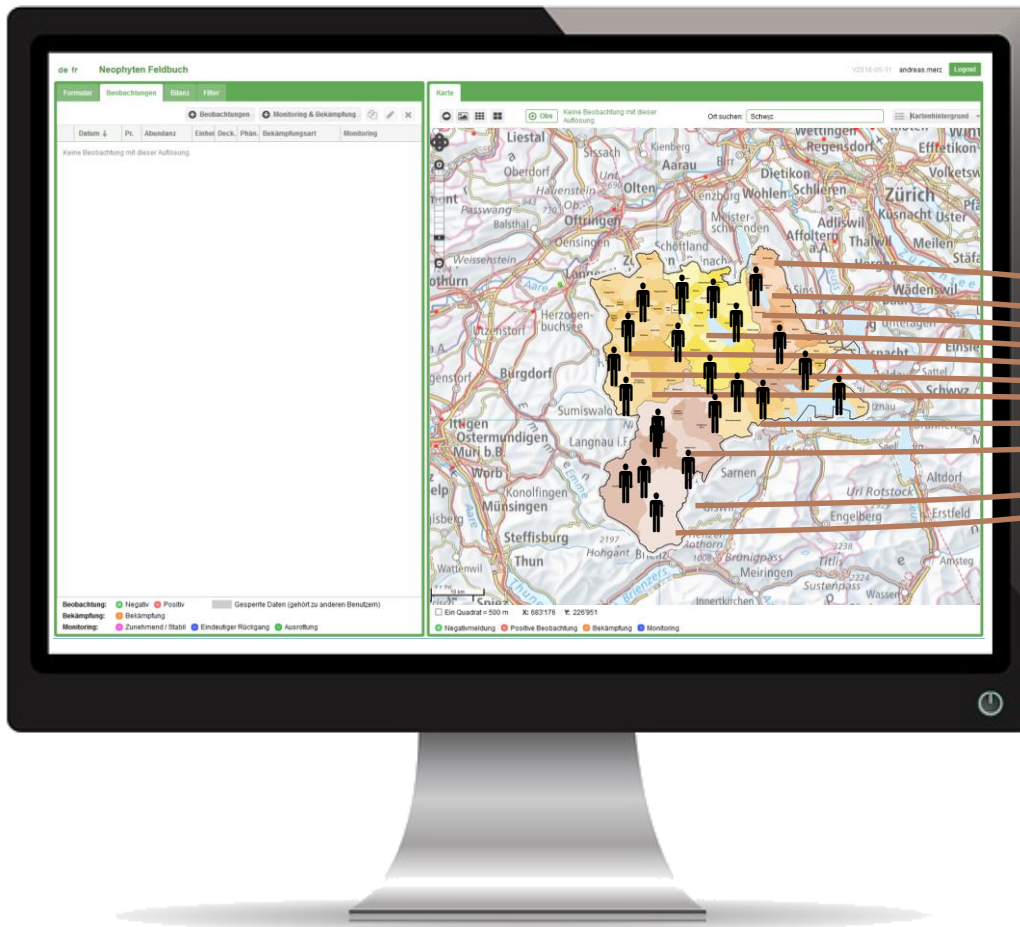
de fr Neophyten Feldbuch

V2016-05-11 andreas.merz Logout

Formular Beobachtungen Bilanz Filter

Beobachtungen Monitoring & Bekämpfung

| Datum | Pr. | Abundanz | Einhei | Deck. | Phän. | Bekämpfungsart | Monitoring |
|---|---|---|---|---|---|---|---|

Keine Beobachtung mit dieser Auflösung.

Beobachtung: Negativ Positiv Gesperrte Daten (gehört zu anderen Benutzern)
Bekämpfung: Bekämpfung
Monitoring: Zunehmend / Stabil Eindeutiger Rückgang Ausrottung

Karte

Obs Keine Beobachtung mit dieser Auflösung

Ort suchen: Schwiz

Kartenhintergrund

Liestal Sissach Kienberg Aarau Oberdorf Olten Dietikon Schlieren Zürich Wohlen Regensdorf Wettingen Effretikon Volketsw Passwang Oftringen Balsthal Oensingen Adliswil Küsnacht Uster Affoltern a.A. Thalwil Meilen Weissenstein Herzogenbuchsee Wädenswil Utzenstorf Burgdorf Einsie Schwyz Sumiswald Ittigen Ostermundigen Muri b.B. Langnau i.E. Worb Konolfingen Münsingen Sarnen Altdorf Uri Rotstock Erstfeld Engelberg Steffisburg Thun Hogant Brienz Brünigpass Meiringen Titlis Sustenpass Amsteg Wassen Innertkirchen Wattenwil

Ein Quadrat = 500 m X: 683'176 Y: 226'951

Negativmeldung Positive Beobachtung Bekämpfung Monitoring